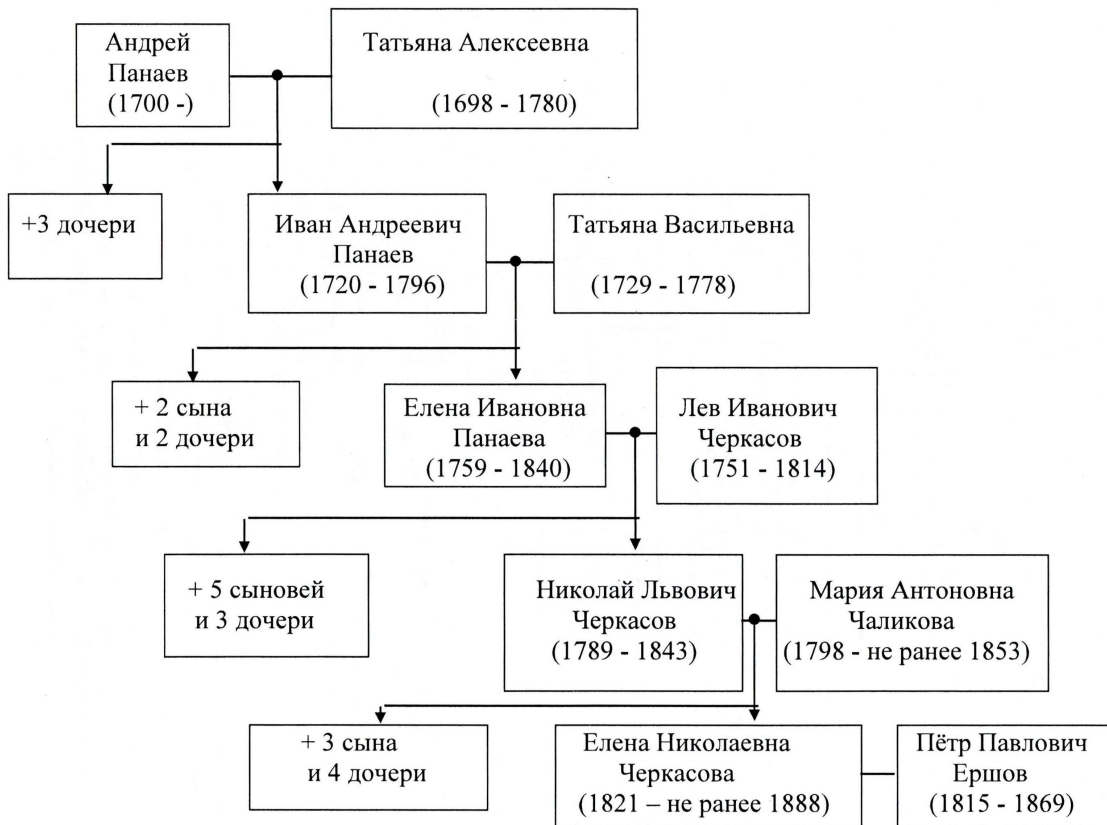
Андрей Панаев (1700 -)

Татьяна Алексеевна (1698 - 1780)

+3 дочери

Иван Андреевич Панаев (1720 - 1796)

Татьяна Васильевна (1729 - 1778)

+ 2 сына и 2 дочери

Елена Ивановна Панаева (1759 - 1840)

Лев Иванович Черкасов (1751 - 1814)

+ 5 сыновей и 3 дочери

Николай Львович Черкасов (1789 - 1843)

Мария Антоновна Чаликова (1798 - не ранее 1853)

+ 3 сына и 4 дочери

Елена Николаевна Черкасова (1821 – не ранее 1888)

Пётр Павлович Ершов (1815 - 1869)